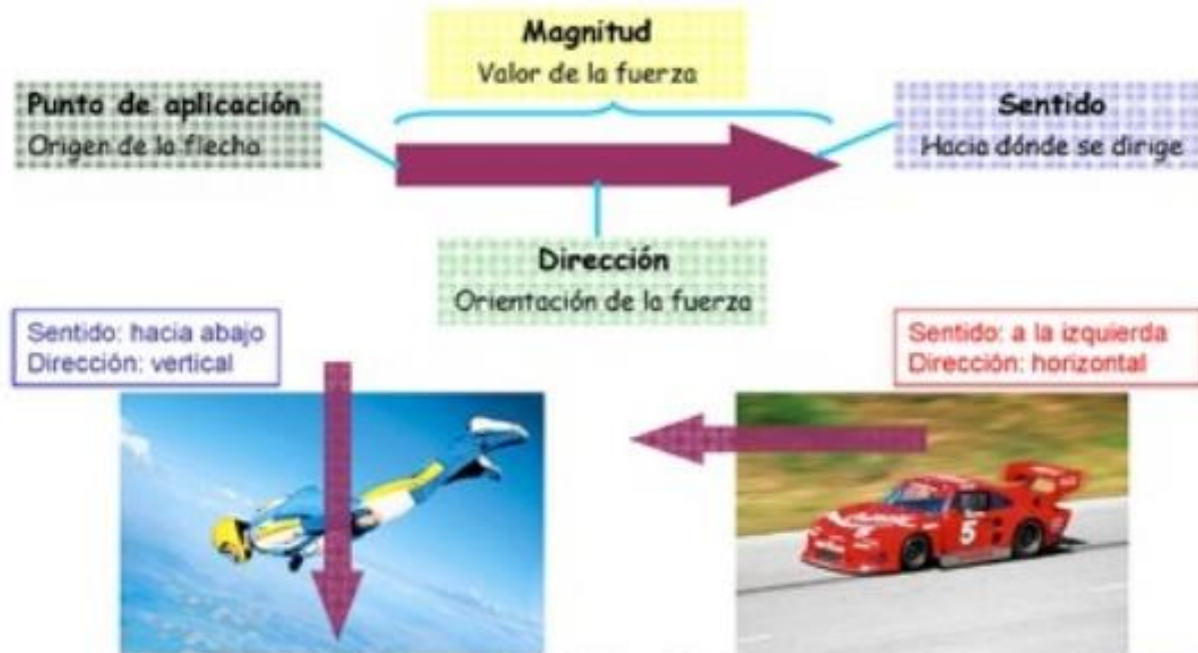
Magnitud
Valor de la fuerza

Punto de aplicación
Origen de la flecha

Sentido
Hacia dónde se dirige

Dirección
Orientación de la fuerza

Sentido: hacia abajo
Dirección: vertical

Sentido: a la izquierda
Dirección: horizontal

5